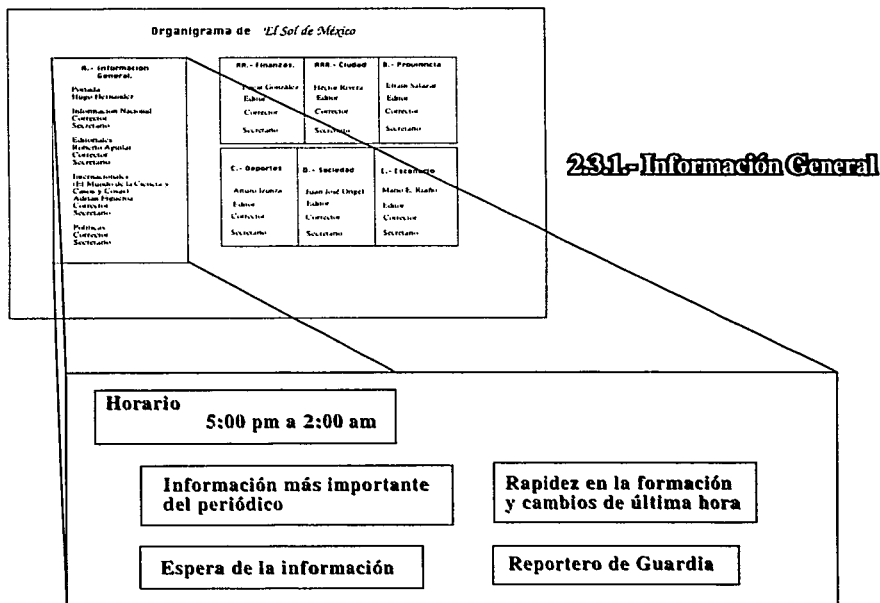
Organigrama de *El Sol de México*

A.- Información General.

Portada
Hugo Hernández

Información Nacional
Corrector
Secretario

Editoriales
Roberto Aguilar
Corrector
Secretario

Internacionales
(El Mundo de la Ciencia y Cosas y Casos)
Adrian Hinojosa
Corrector
Secretario

Políticas
Corrector
Secretario

AA.- Finanzas.
Pascal González
Editor
Corrector
Secretario

AAA.- Ciudad
Héctor Rivera
Editor
Corrector
Secretario

B.- Provincia
Efraín Salazar
Editor
Corrector
Secretario

C.- Deportes
Arturo Iranzo
Editor
Corrector
Secretario

D.- Sociedad
Juan José Ongel
Editor
Corrector
Secretario

E.- Escenario
Mario E. Riaño
Editor
Corrector
Secretario

2.3.1.- Información General

Horario
5:00 pm a 2:00 am

Información más importante del periódico

Rapidez en la formación y cambios de última hora

Espera de la información

Reportero de Guardia